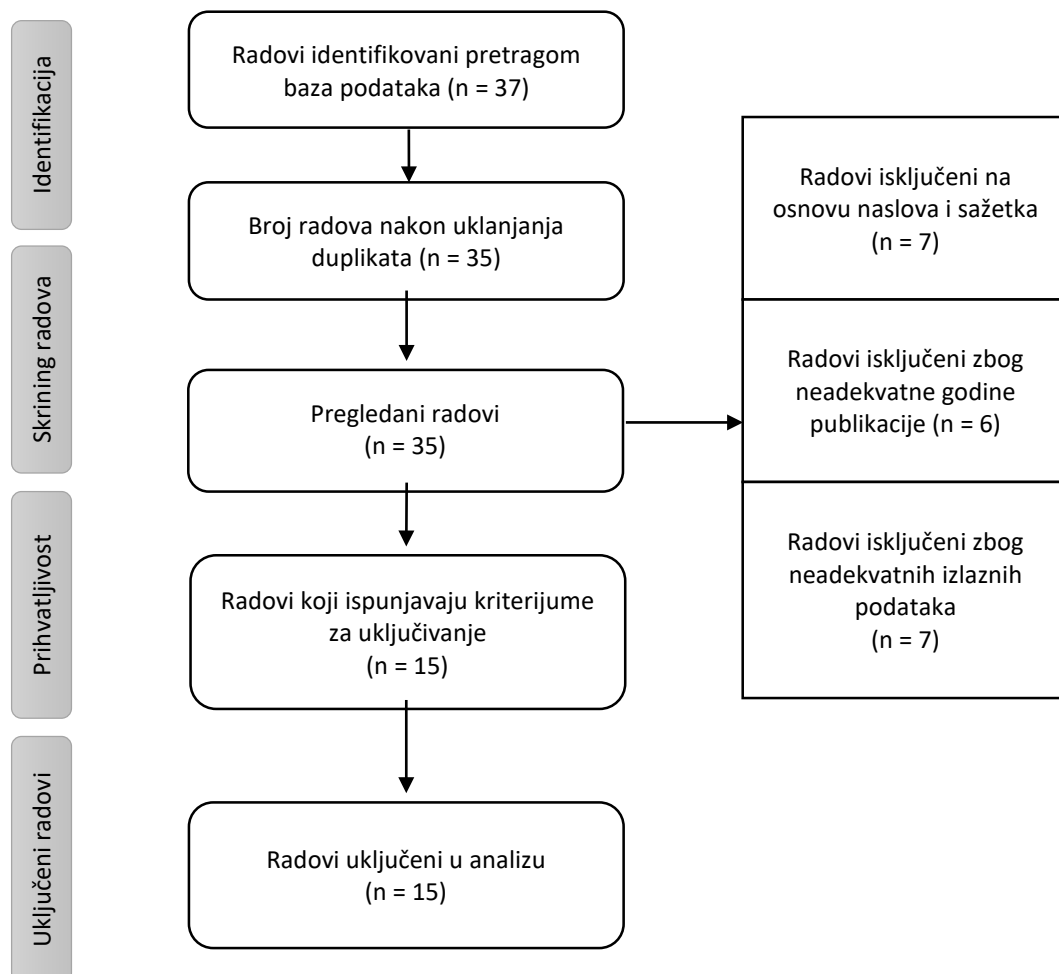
Identifikacija

Radovi identifikovani pretragom baza podataka (n = 37)

Skrining radova

Broj radova nakon uklanjanja duplikata (n = 35)

Pregledani radovi (n = 35)

Radovi isključeni na osnovu naslova i sažetka (n = 7)

Radovi isključeni zbog neadekvatne godine publikacije (n = 6)

Radovi isključeni zbog neadekvatnih izlaznih podataka (n = 7)

Prihvatljivost

Radovi koji ispunjavaju kriterijume za uključivanje (n = 15)

Uključeni radovi

Radovi uključeni u analizu (n = 15)